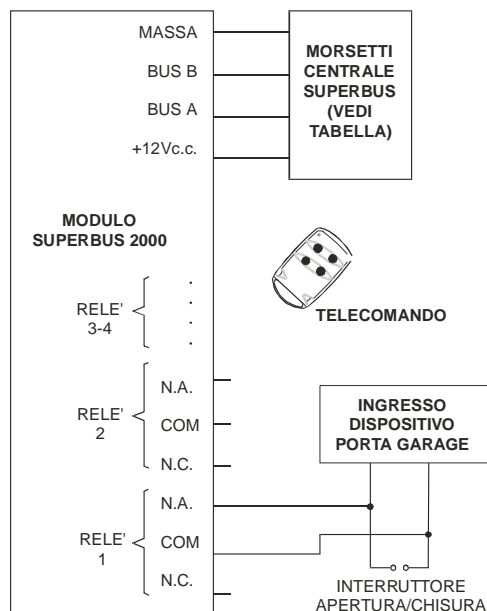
MASSA

BUS B

BUS A

+12Vc.c.

MORSETTI CENTRALE SUPERBUS (VEDI TABELLA)

MODULO SUPERBUS 2000

TELECOMANDO

RELE' 3-4

RELE' 2

N.A.

COM

N.C.

INGRESSO DISPOSITIVO PORTA GARAGE

RELE' 1

N.A.

COM

N.C.

INTERRUTTORE APERTURA/CHISURA